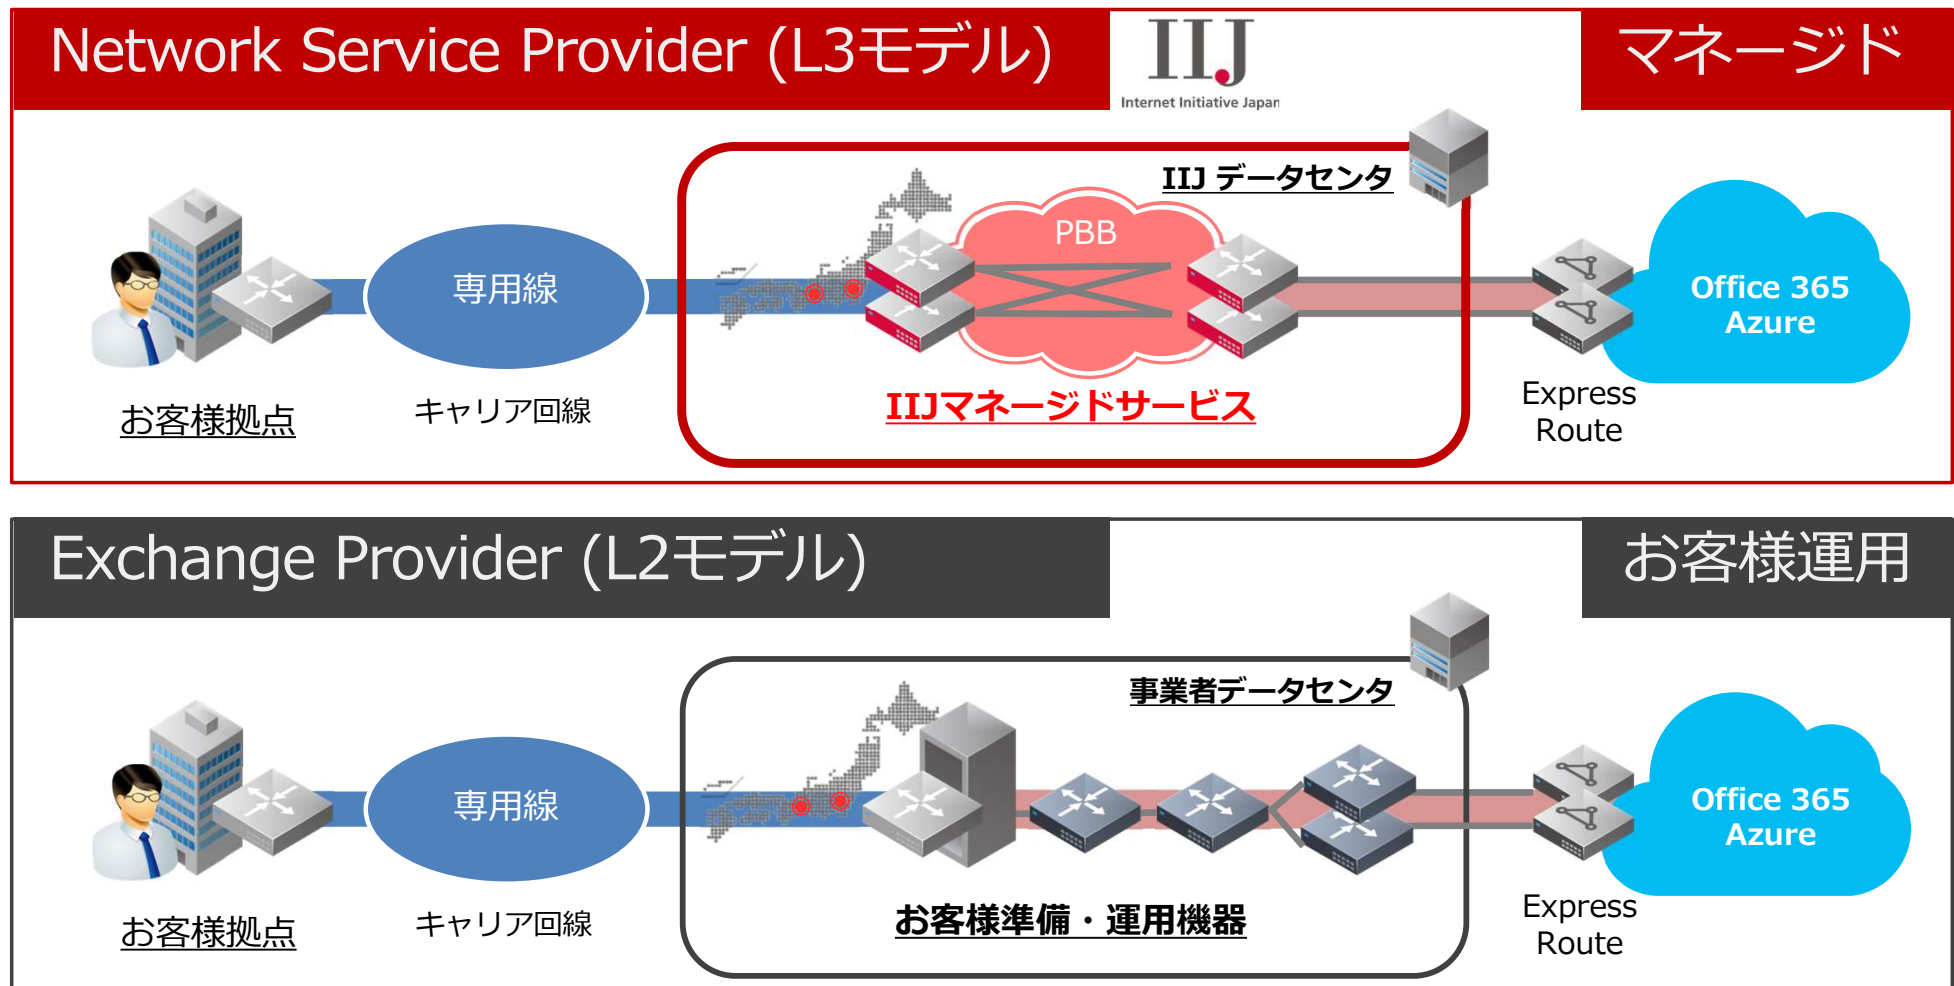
Network Service Provider (L3モデル)

IIJ
Internet Initiative Japan

マネージド

IIJ データセンタ

PBB

専用線

お客様拠点

キャリア回線

IIJマネージドサービス

Office 365
Azure

Express Route

Exchange Provider (L2モデル)

お客様運用

事業者データセンタ

専用線

お客様拠点

キャリア回線

お客様準備・運用機器

Office 365
Azure

Express Route